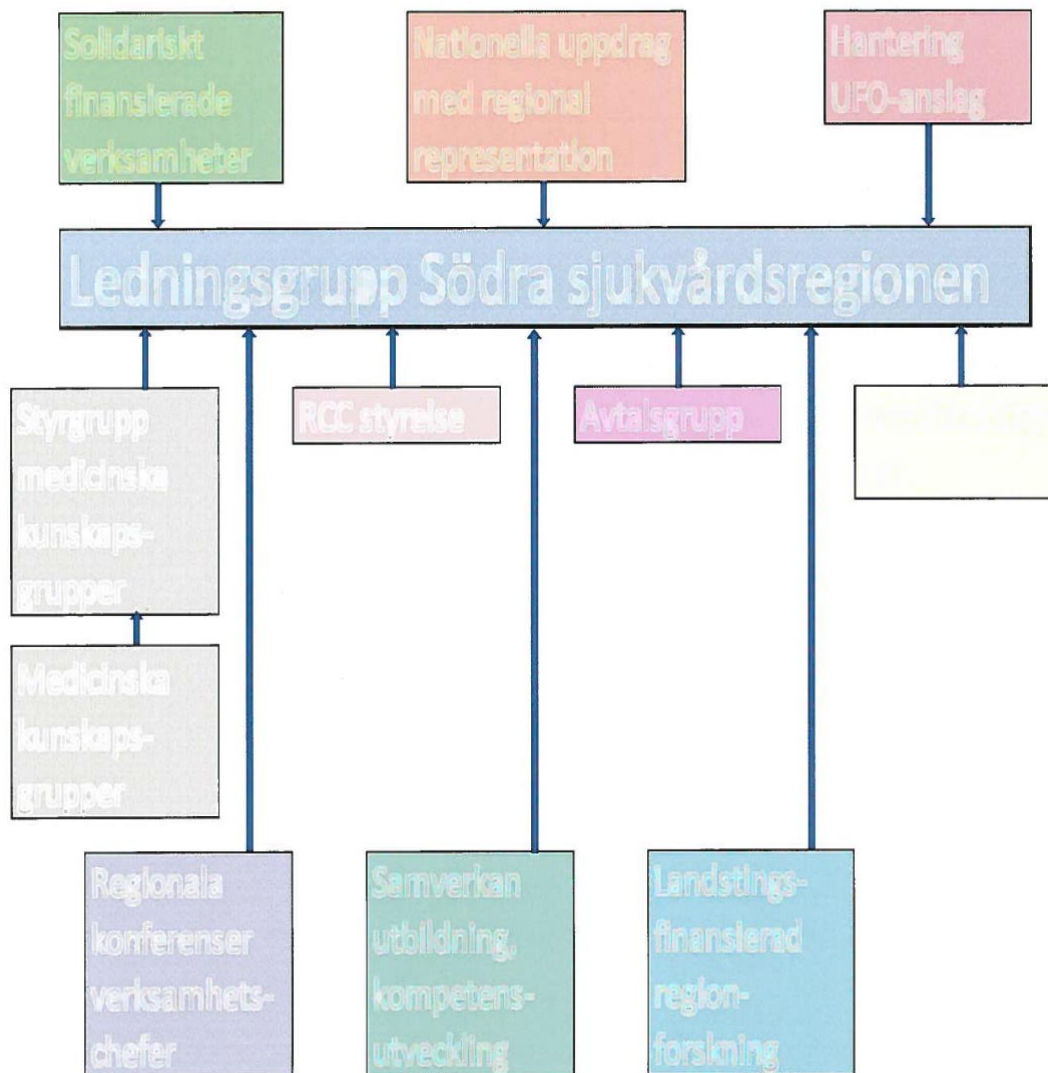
Solidariskt finansierade verksamheter

Nationella uppdrag med regional representation

Hantering UFO-anslag

Ledningsgrupp Södra sjukvårdsregionen

Styrgrupp medicinska kunskapsgrupper

RCC styrelse

Avtalsgrupp

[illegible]

Medicinska kunskapsgrupper

Regionala konferenser verksamhetschefer

Samverkan utbildning, kompetensutveckling

Landstingsfinansierad regionforskning